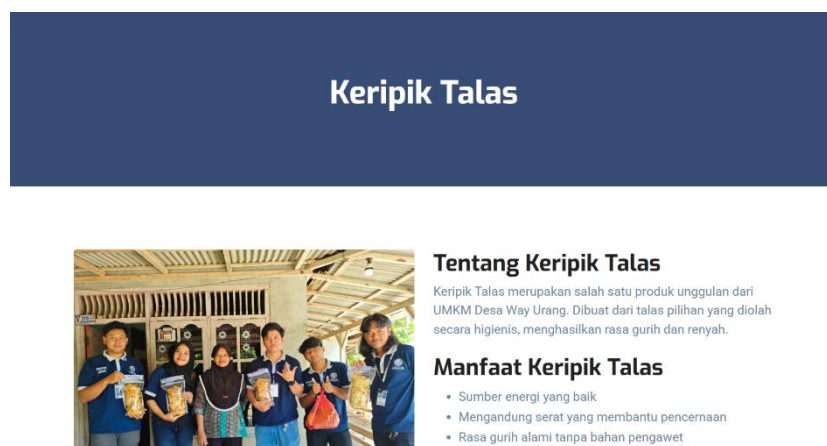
Keripik Talas

Tentang Keripik Talas

Keripik Talas merupakan salah satu produk unggulan dari UMKM Desa Way Urang. Dibuat dari talas pilihan yang diolah secara higienis, menghasilkan rasa gurih dan renyah.

Manfaat Keripik Talas

- Sumber energi yang baik
- Mengandung serat yang membantu pencernaan
- Rasa gurih alami tanpa bahan pengawet